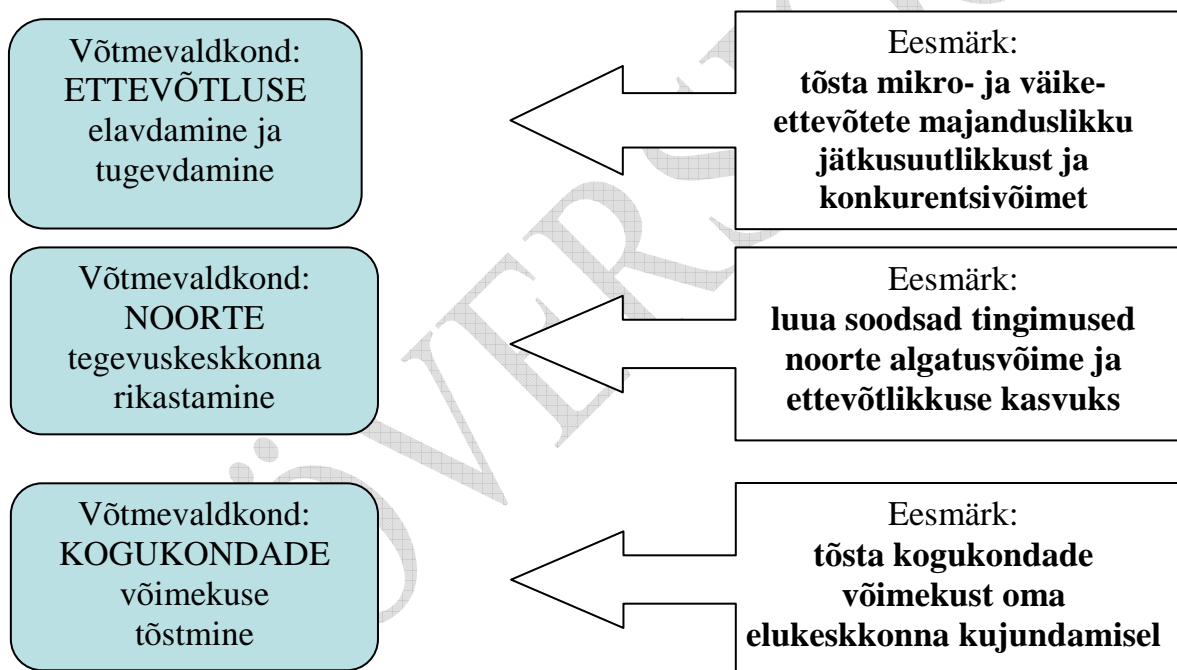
Võtmevaldkond: ETTEVÕTLUSE elavdamine ja tugevdamine

Eesmärk: **tõsta mikro- ja väike-ettevõtete majanduslikku jätkusuutlikkust ja konkurentsivõimet**

Võtmevaldkond: NOORTE tegevuskeskkonna rikastamine

Eesmärk: **luua soodsad tingimused noorte algatusvõime ja ettevõtlikkuse kasvuks**

Võtmevaldkond: KOGUKONDADE võimekuse tõstmine

Eesmärk: **tõsta kogukondade võimekust oma elukeskkonna kujundamisel**